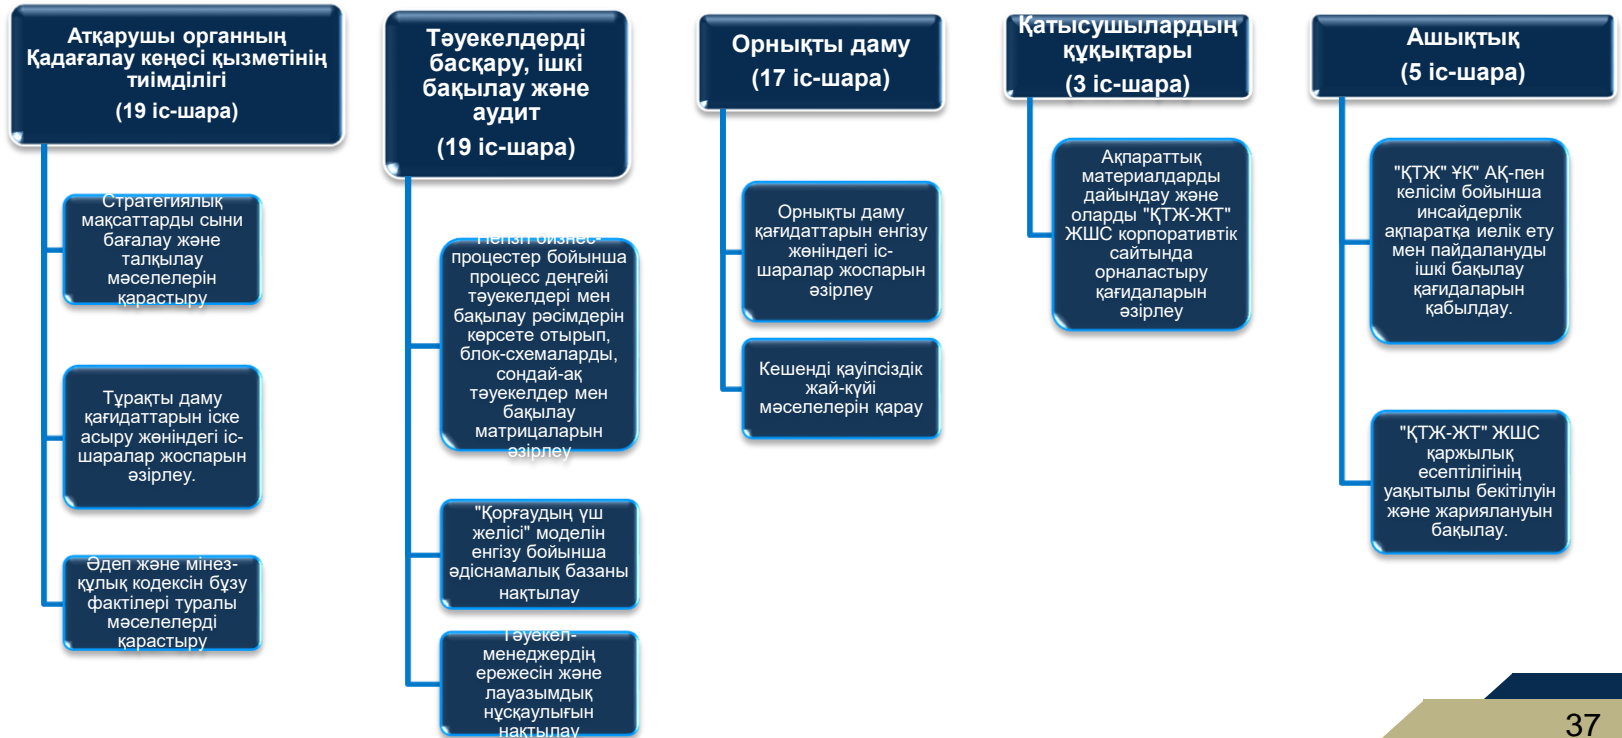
Атқарушы органның Қадағалау кеңесі қызметінің тиімділігі

(19 іс-шара)

Стратегиялық мақсаттарды сыни бағалау және талқылау мәселелерін қарастыру

Тұрақты даму қағидаттарын іске асыру жөніндегі іс-шаралар жоспарын әзірлеу.

Әдеп және мінез-құлық кодексін бұзу фактілері туралы мәселелерді қарастыру

Тәуекелдерді басқару, ішкі бақылау және аудит

(19 іс-шара)

Негізгі бизнес-процестер бойынша процесс деңгейі тәуекелдері мен бақылау рәсімдерін көрсете отырып, блок-схемаларды, сондай-ақ тәуекелдер мен бақылау матрицаларын әзірлеу

"Қорғаудың үш желісі" моделін енгізу бойынша әдіснамалық базаны нақтылау

Тәуекел-менеджердің ережесін және лауазымдық нұсқаулығын нақтылау

Орнықты даму

(17 іс-шара)

Орнықты даму қағидаттарын енгізу жөніндегі іс-шаралар жоспарын әзірлеу

Кешенді қауіпсіздік жай-күйі мәселелерін қарау

Қатысушылардың құқықтары

(3 іс-шара)

Ақпараттық материалдарды дайындау және оларды "ҚТЖ-ЖТ" ЖШС корпоративтік сайтында орналастыру қағидаларын әзірлеу

Ашықтық

(5 іс-шара)

"ҚТЖ" ҰК" АҚ-пен келісім бойынша инсайдерлік ақпаратқа иелік ету мен пайдалануды ішкі бақылау қағидаларын қабылдау.

"ҚТЖ-ЖТ" ЖШС қаржылық есептілігінің уақытылы бекітілуін және жарияланууын бақылау.

37